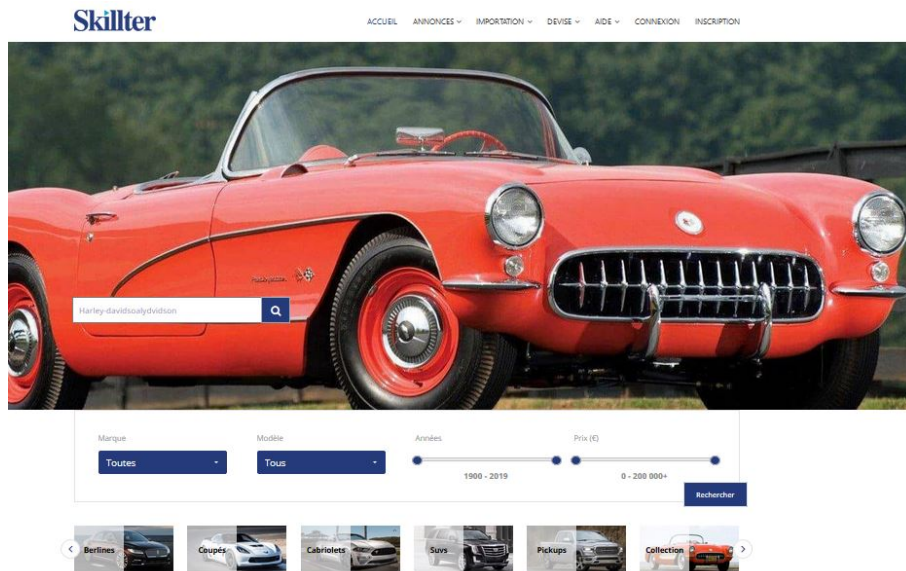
Skillter

ACCUEIL ANNONCES IMPORTATION DEVISE AIDE CONNEXION INSCRIPTION

Harley-davidsoalydvidson

Marque
Toutes

Modèle
Tous

Années
1900 - 2019

Prix (€)
0 - 200 000+

Rechercher

Berlines Coupés Cabriolets Suvs Pickups Collection